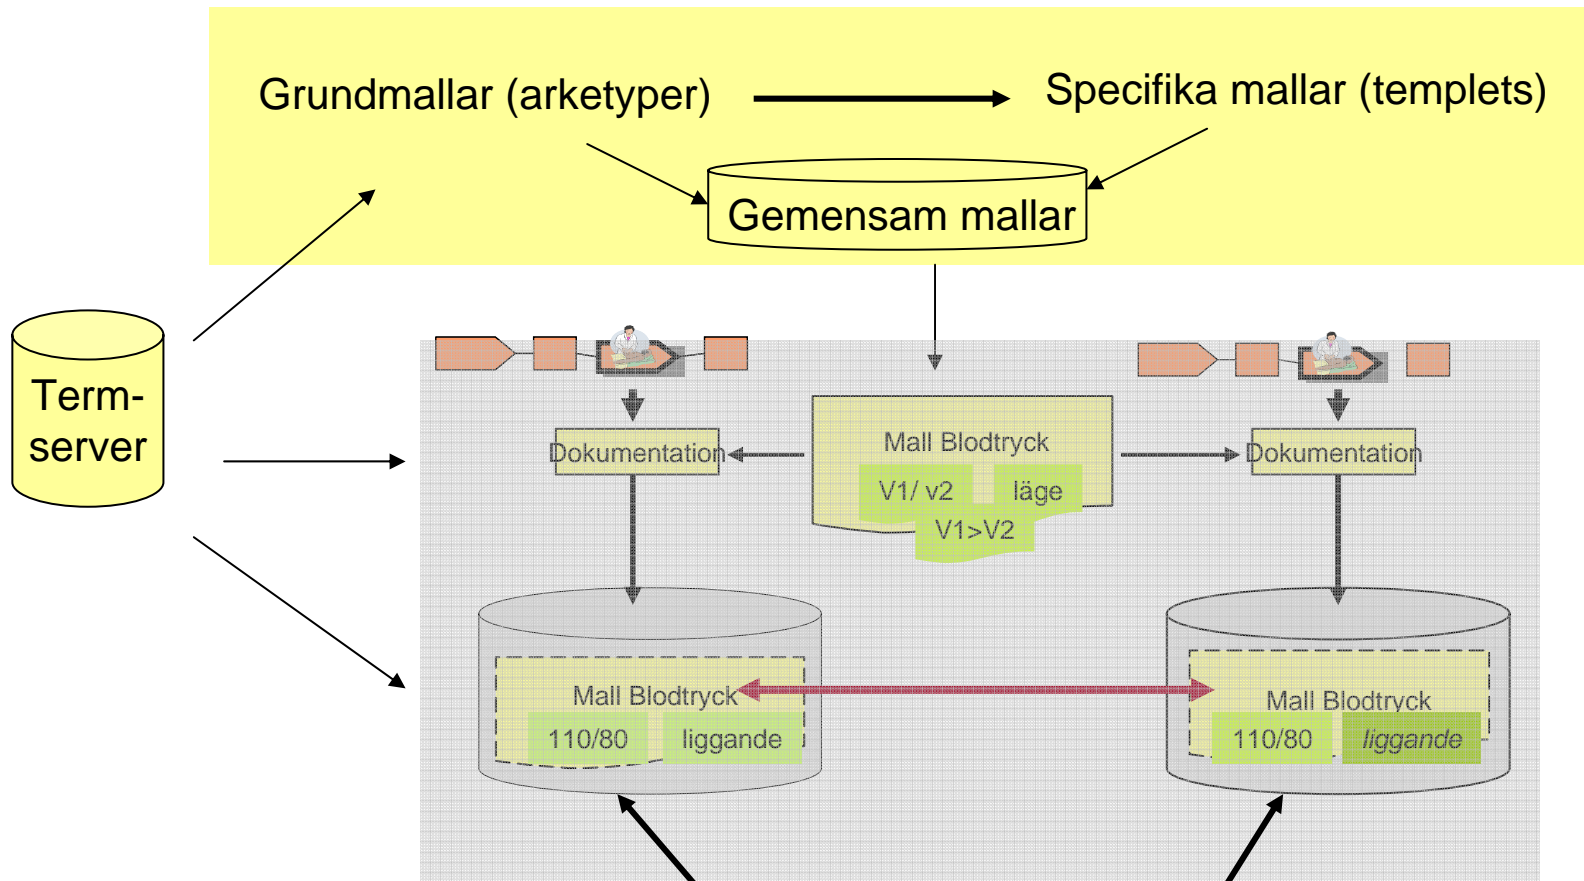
Grundmallar (arketyper)

Specifika mallar (templets)

Gemensam mallar

Term-server

Dokumentation

Mall Blodtryck

V1/ v2

läge

V1>V2

Dokumentation

Mall Blodtryck

110/80

liggande

Mall Blodtryck

110/80

liggande